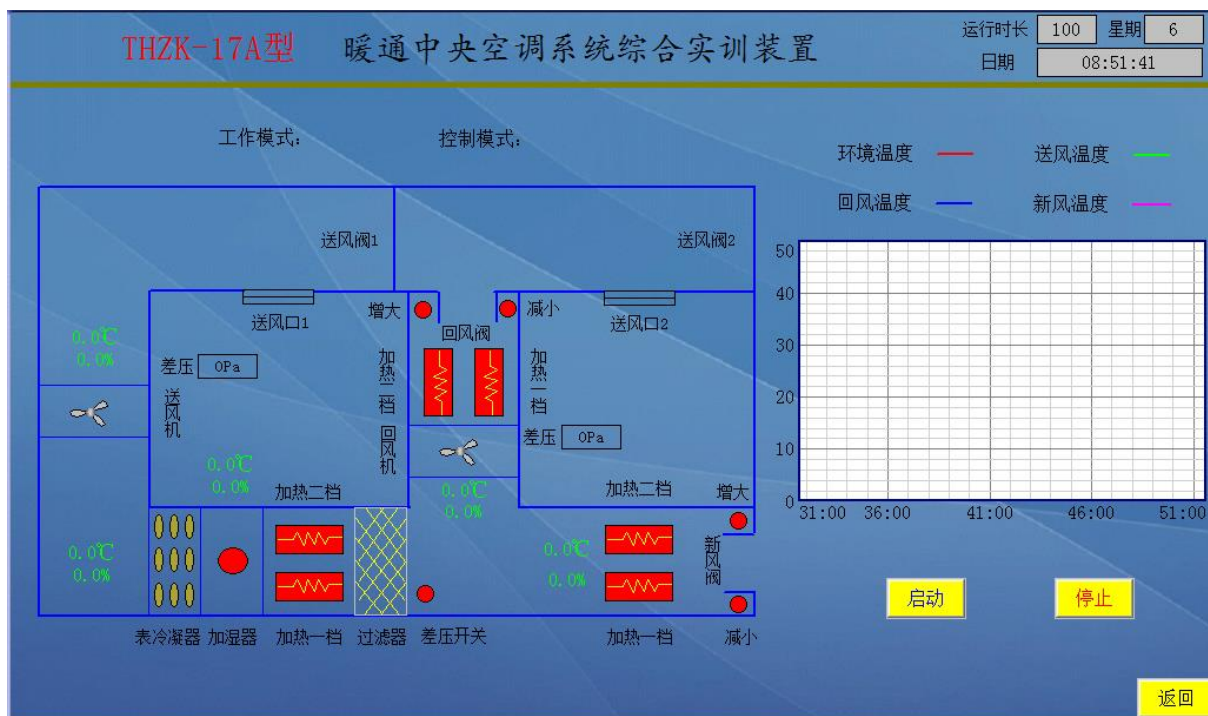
THZK-17A型 暖通中央空调系统综合实训装置

运行时长 100 星期 6
日期 08:51:41

工作模式：

控制模式：

环境温度

送风温度

回风温度

新风温度

送风阀1

送风阀2

增大

减小

送风口1

回风阀

送风口2

0.0℃
0.0%

差压 0Pa

加热一档

加热一档

送风机

回风机

差压 0Pa

0.0℃
0.0%

加热二档

0.0℃
0.0%

加热二档

增大

0.0℃
0.0%

0.0℃
0.0%

新风阀

减小

表冷凝器 加湿器 加热一档 过滤器 差压开关

加热一档

50
40
30
20
10
0

31:00 36:00 41:00 46:00 51:00

启动

停止

返回